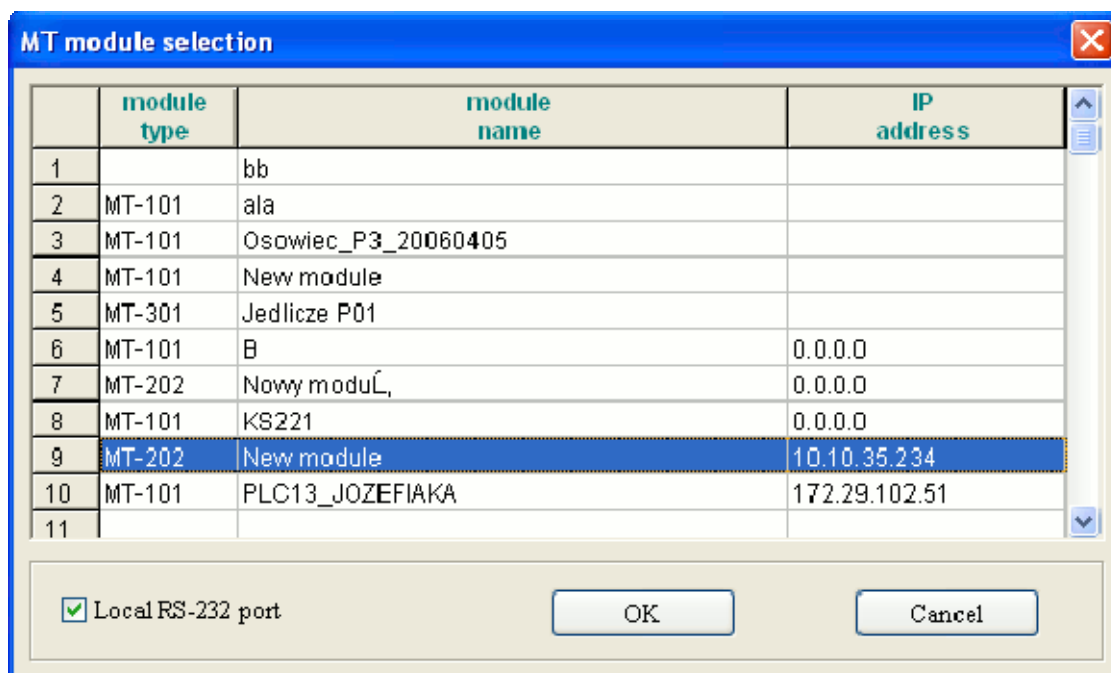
MT module selection

| | module type | module name | IP address |
|---|---|---|---|
| 1 | | bb | |
| 2 | MT-101 | ala | |
| 3 | MT-101 | Osowiec_P3_20060405 | |
| 4 | MT-101 | New module | |
| 5 | MT-301 | Jedlicze P01 | |
| 6 | MT-101 | B | 0.0.0.0 |
| 7 | MT-202 | Nowy moduĹ‚ | 0.0.0.0 |
| 8 | MT-101 | KS221 | 0.0.0.0 |
| 9 | MT-202 | New module | 10.10.35.234 |
| 10 | MT-101 | PLC13_JOZEFIAKA | 172.29.102.51 |
| 11 | | | |

Local RS-232 port

OK

Cancel